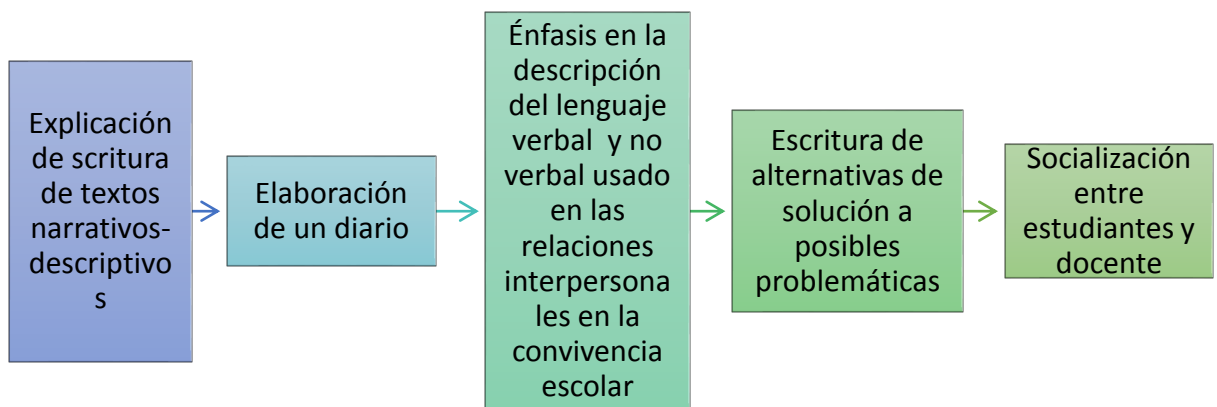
Explicación de scritura de textos narrativos-descriptivos

Elaboración de un diario

Énfasis en la descripción del lenguaje verbal y no verbal usado en las relaciones interpersonales en la convivencia escolar

Escritura de alternativas de solución a posibles problemáticas

Socialización entre estudiantes y docente